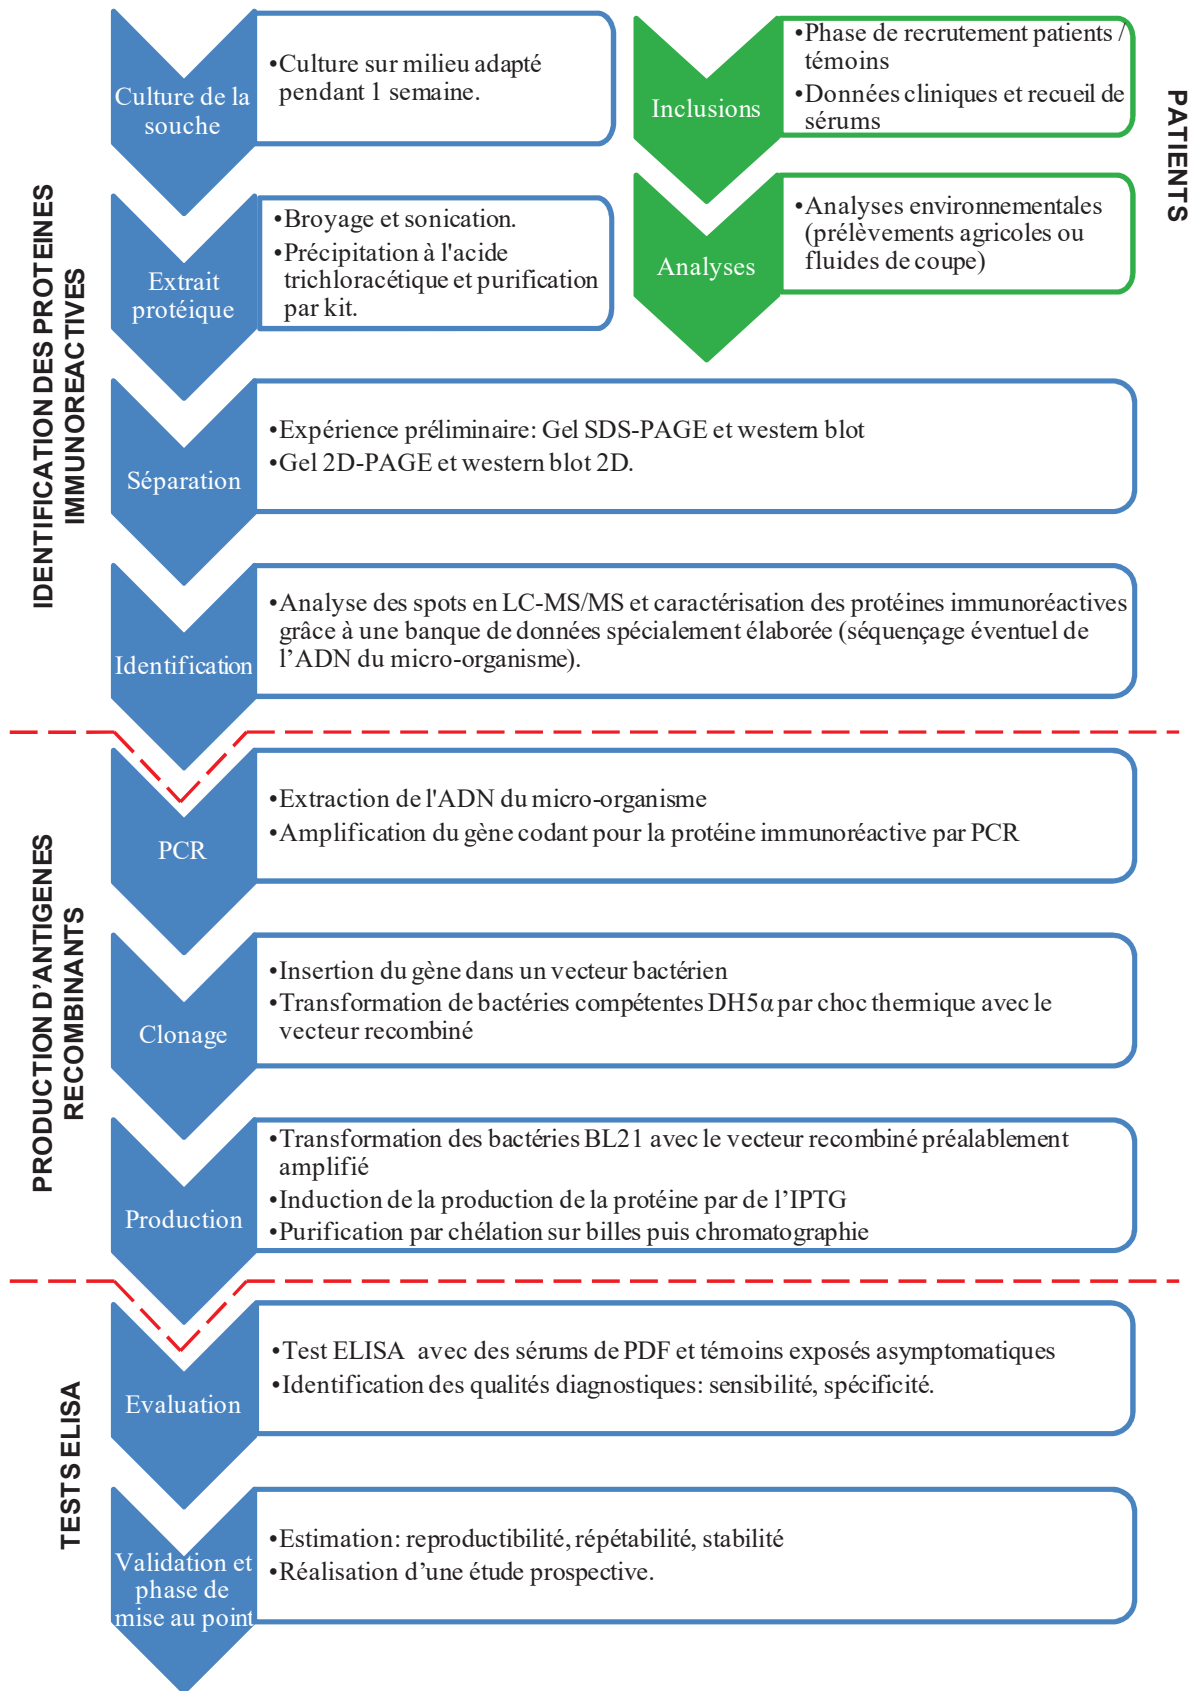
IDENTIFICATION DES PROTEINES IMMUNOREACTIVES

Culture de la souche

•Culture sur milieu adapté pendant 1 semaine.

Inclusions

•Phase de recrutement patients / témoins
•Données cliniques et recueil de sérums

PATIENTS

Extrait protéique

•Broyage et sonication.
•Précipitation à l'acide trichloracétique et purification par kit.

Analyses

•Analyses environnementales (prélèvements agricoles ou fluides de coupe)

Séparation

•Expérience préliminaire: Gel SDS-PAGE et western blot
•Gel 2D-PAGE et western blot 2D.

Identification

•Analyse des spots en LC-MS/MS et caractérisation des protéines immunoréactives grâce à une banque de données spécialement élaborée (séquençage éventuel de l'ADN du micro-organisme).

PRODUCTION D'ANTIGENES RECOMBINANTS

PCR

•Extraction de l'ADN du micro-organisme
•Amplification du gène codant pour la protéine immunoréactive par PCR

Clonage

•Insertion du gène dans un vecteur bactérien
•Transformation de bactéries compétentes DH5α par choc thermique avec le vecteur recombiné

Production

•Transformation des bactéries BL21 avec le vecteur recombiné préalablement amplifié
•Induction de la production de la protéine par de l'IPTG
•Purification par chélation sur billes puis chromatographie

TESTS ELISA

Evaluation

•Test ELISA avec des sérums de PDF et témoins exposés asymptomatiques
•Identification des qualités diagnostiques: sensibilité, spécificité.

Validation et phase de mise au point

•Estimation: reproductibilité, répétabilité, stabilité
•Réalisation d'une étude prospective.